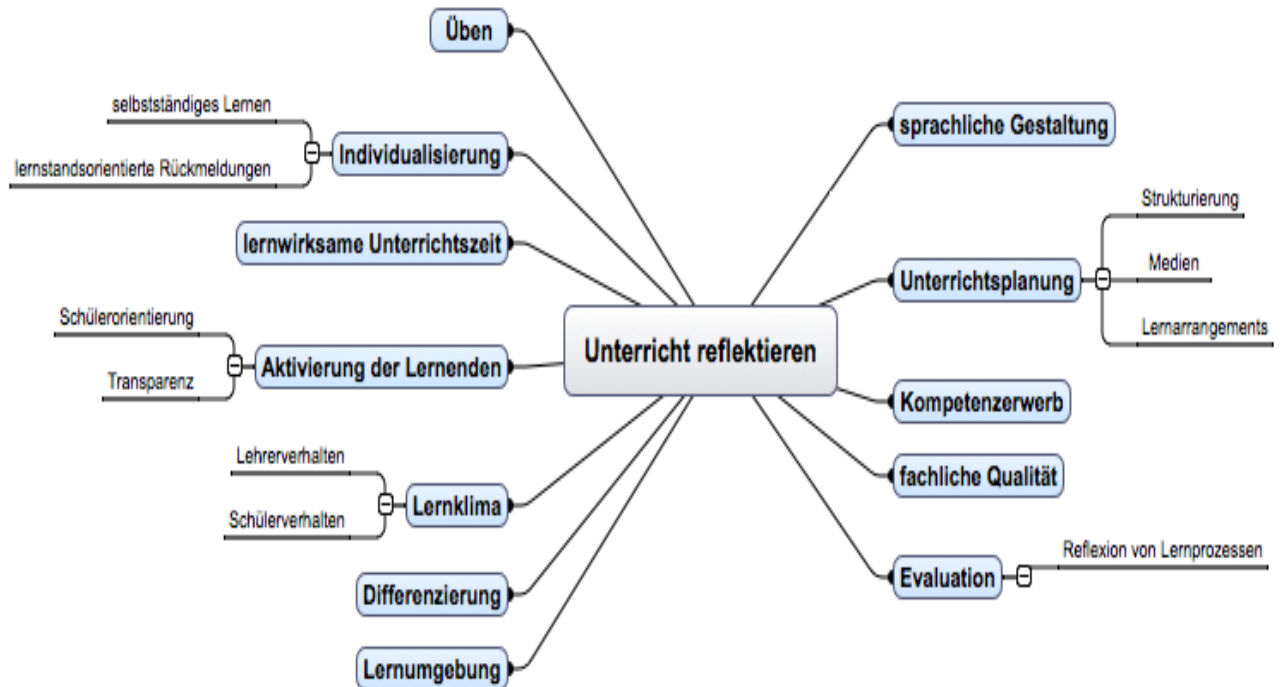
Unterricht reflektieren

Üben

Individualisierung
selbstständiges Lernen
lernstandsorientierte Rückmeldungen

lernwirksame Unterrichtszeit

Aktivierung der Lernenden
Schülerorientierung
Transparenz

Lernklima
Lehrerverhalten
Schülerverhalten

Differenzierung

Lernumgebung

sprachliche Gestaltung

Unterrichtsplanung
Strukturierung
Medien
Lernarrangements

Kompetenzerwerb

fachliche Qualität

Evaluation
Reflexion von Lernprozessen